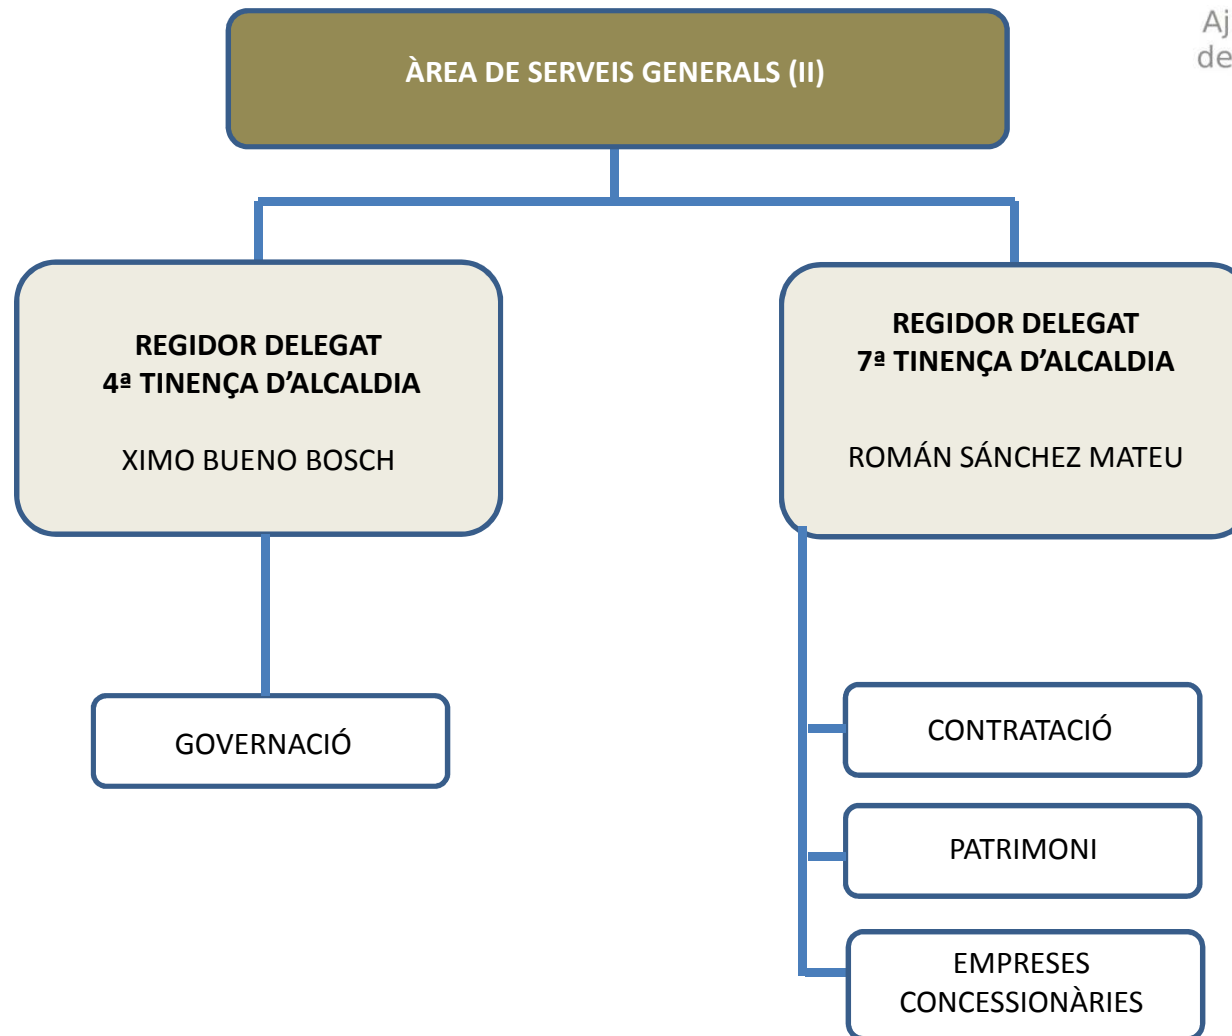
ÀREA DE SERVEIS GENERALS (II)

Aj
de

REGIDOR DELEGAT
4ª TINENÇA D'ALCALDIA

XIMO BUENO BOSCH

REGIDOR DELEGAT
7ª TINENÇA D'ALCALDIA

ROMÁN SÁNCHEZ MATEU

GOVERNACIÓ

CONTRATACIÓ

PATRIMONI

EMPRESES CONCESSIONÀRIES